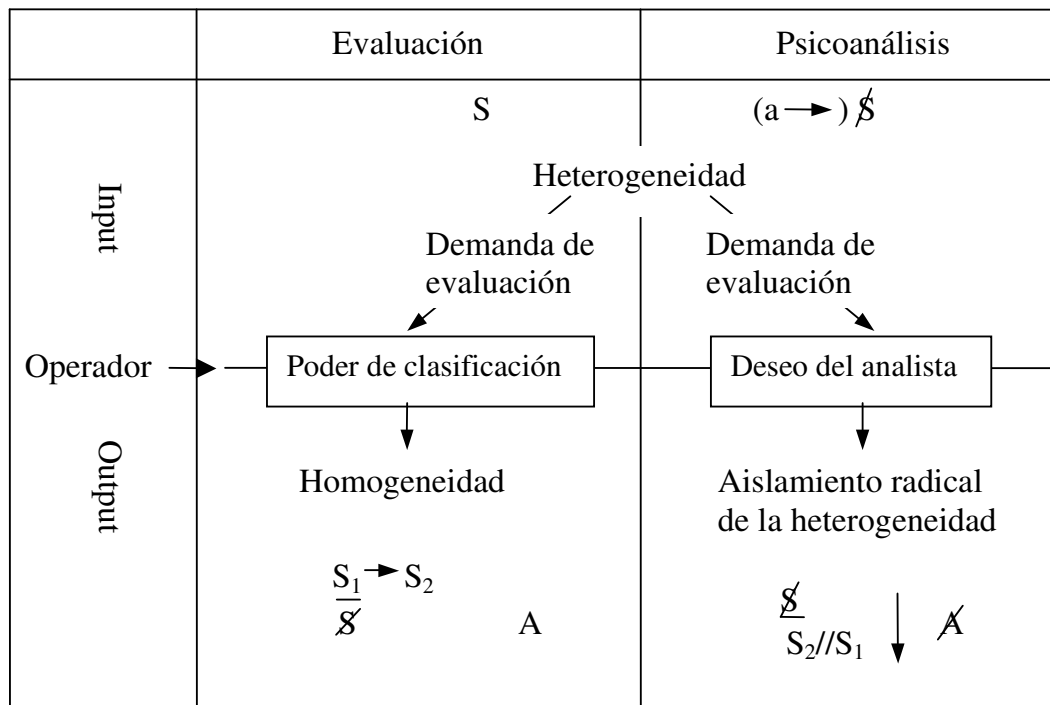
| | Evaluación | Psicoanálisis |
|---|---|---|
| | S | (a $\rightarrow$) $\cancel{S}$ |
| Input | Heterogeneidad<br>Demanda de evaluación | Demanda de evaluación |
| Operador $\rightarrow$ | Poder de clasificación | Deseo del analista |
| Output | Homogeneidad<br>$\frac{S_1 \rightarrow S_2}{\cancel{S}}$ A | Aislamiento radical de la heterogeneidad<br>$\frac{\cancel{S}}{S_2//S_1}$ $\downarrow$ $\cancel{A}$ |